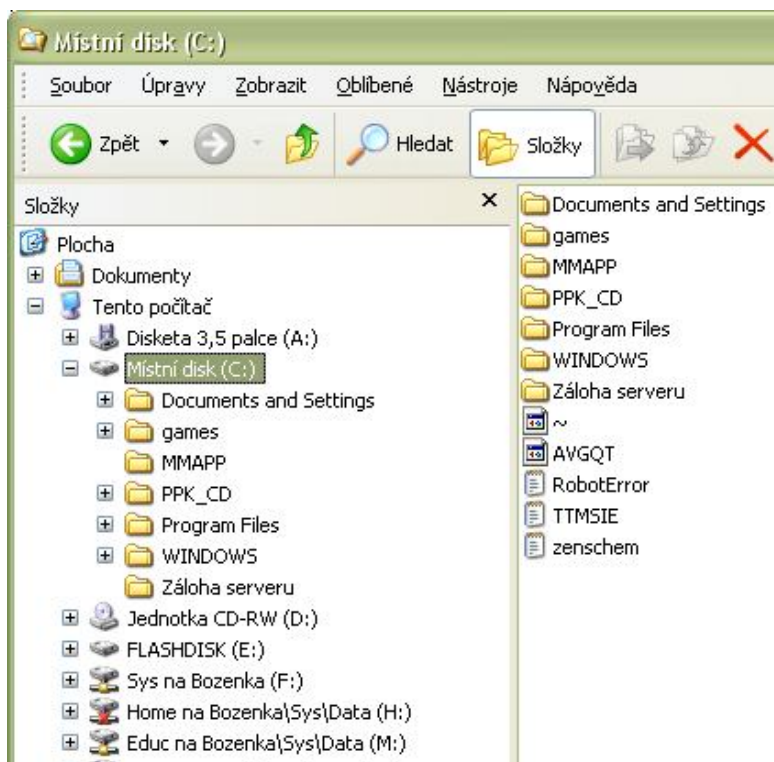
Místní disk (C:)

Soubor Úpravy Zobrazit Oblíbené Nástroje Nápověda

Zpět Hledat Složky

Složky ×

Plocha
Dokumenty
Tento počítač
Disketa 3,5 palce (A:)
Místní disk (C:)
Documents and Settings
games
MMAPP
PPK_CD
Program Files
WINDOWS
Záloha serveru
Jednotka CD-RW (D:)
FLASHDISK (E:)
Sys na Bozenka (F:)
Home na Bozenka\Sys\Data (H:)
Educ na Bozenka\Sys\Data (M:)

Documents and Settings
games
MMAPP
PPK_CD
Program Files
WINDOWS
Záloha serveru
~
AVGQT
RobotError
TTMSIE
zenschem